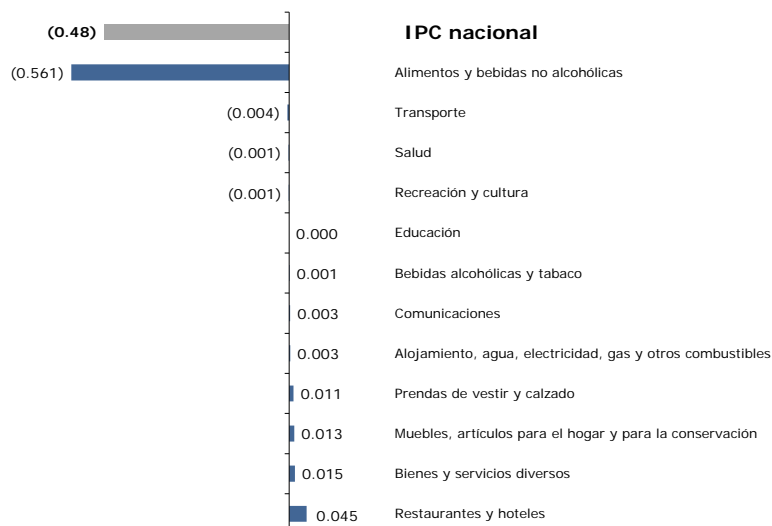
(0.48) IPC nacional

(0.561) Alimentos y bebidas no alcohólicas

(0.004) Transporte

(0.001) Salud

(0.001) Recreación y cultura

0.000 Educación

0.001 Bebidas alcohólicas y tabaco

0.003 Comunicaciones

0.003 Alojamiento, agua, electricidad, gas y otros combustibles

0.011 Prendas de vestir y calzado

0.013 Muebles, artículos para el hogar y para la conservación

0.015 Bienes y servicios diversos

0.045 Restaurantes y hoteles